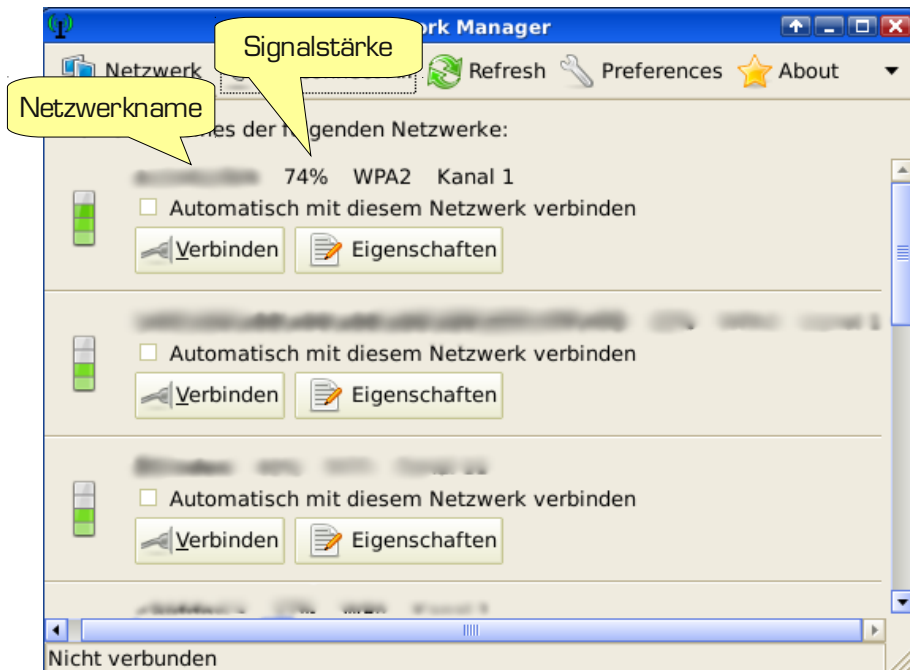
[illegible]rk Manager

Netzwerk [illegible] Refresh Preferences About

Signalstärke

Netzwerkname

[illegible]es der f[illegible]genden Netzwerke:

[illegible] 74% WPA2 Kanal 1

Automatisch mit diesem Netzwerk verbinden

Verbinden Eigenschaften

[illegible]

Automatisch mit diesem Netzwerk verbinden

Verbinden Eigenschaften

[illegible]

Automatisch mit diesem Netzwerk verbinden

Verbinden Eigenschaften

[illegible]

Nicht verbunden